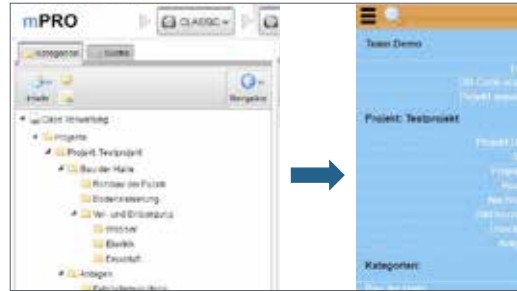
mPRO

CLASSIC

Kategorien

Suche

Inhalt

Navigation

Objekt Verwaltung

Projekte

Projekt: Testprojekt

Bau der Halle

Rohbau der Halle

Bodenversiegelung

Ver- und Entsorgung

Wasser

Elektrik

Erdarbeit

Anlagen

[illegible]

Team Demo

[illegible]

Projekt: Testprojekt

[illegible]

Kategorien: